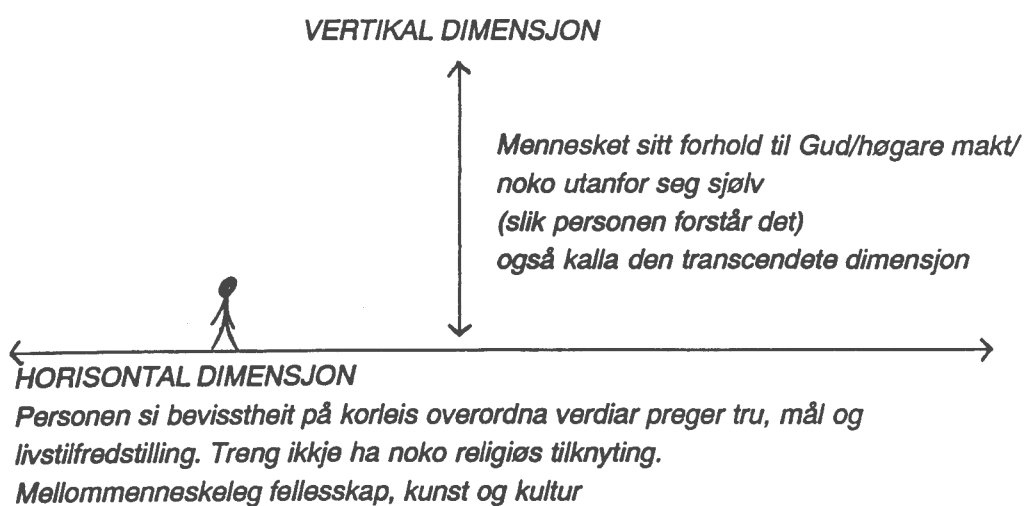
VERTIKAL DIMENSJON

Mennesket sitt forhold til Gud/høgare makt/ noko utanfor seg sjølv (slik personen forstår det) også kalla den transcendete dimensjon

HORISONTAL DIMENSJON
Personen si bevisstheit på korleis overordna verdiar preger tru, mål og livstilfredstilling. Treng ikkje ha noko religiøs tilknyting.
Mellommenneskeleg fellesskap, kunst og kultur